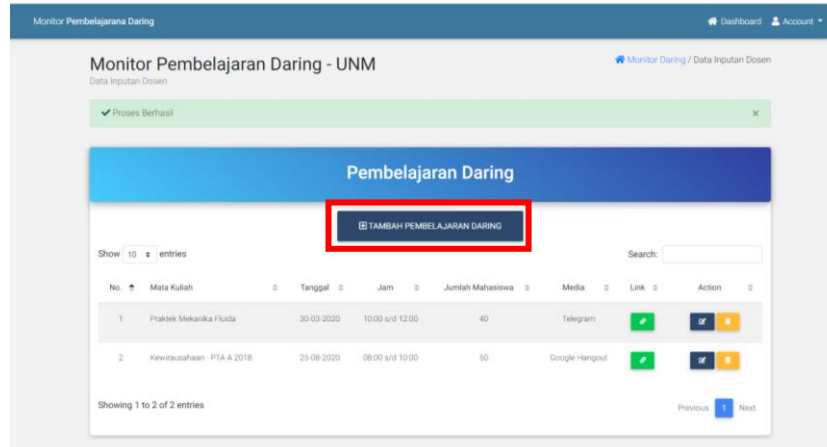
Monitor Pembelajarana Daring

Dashboard Account

Monitor Pembelajaran Daring - UNM

Data Inputan Dosen

Monitor Daring / Data Inputan Dosen

✔ Proses Berhasil ×

Pembelajaran Daring

TAMBAH PEMBELAJARAN DARING

Show 10 entries

Search:

| No. | Mata Kuliah | Tanggal | Jam | Jumlah Mahasiswa | Media | Link | Action |
|---|---|---|---|---|---|---|---|
| 1 | Praktek Mekanika Fluida | 30-03-2020 | 10:00 s/d 12:00 | 40 | Telegram | | |
| 2 | Kewirausahaan - PTA A 2018 | 25-08-2020 | 08:00 s/d 10:00 | 50 | Google Hangout | | |

Showing 1 to 2 of 2 entries

Previous 1 Next